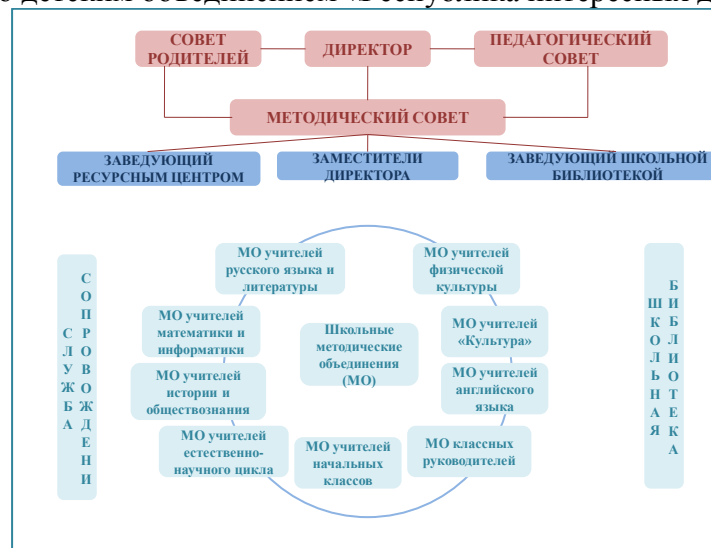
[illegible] детским объединениям «Республика интересных д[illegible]

СОВЕТ РОДИТЕЛЕЙ

ДИРЕКТОР

ПЕДАГОГИЧЕСКИЙ СОВЕТ

МЕТОДИЧЕСКИЙ СОВЕТ

ЗАВЕДУЮЩИЙ РЕСУРСНЫМ ЦЕНТРОМ

ЗАМЕСТИТЕЛИ ДИРЕКТОРА

ЗАВЕДУЮЩИЙ ШКОЛЬНОЙ БИБЛИОТЕКОЙ

СЛУЖБА СОПРОВОЖДЕНИ

МО учителей русского языка и литературы

МО учителей физической культуры

МО учителей математики и информатики

Школьные методические объединения (МО)

МО учителей «Культура»

МО учителей истории и обществознания

МО учителей английского языка

МО учителей естественно-научного цикла

МО учителей начальных классов

МО классных руководителей

ШКОЛЬНАЯ БИБЛИОТЕКА